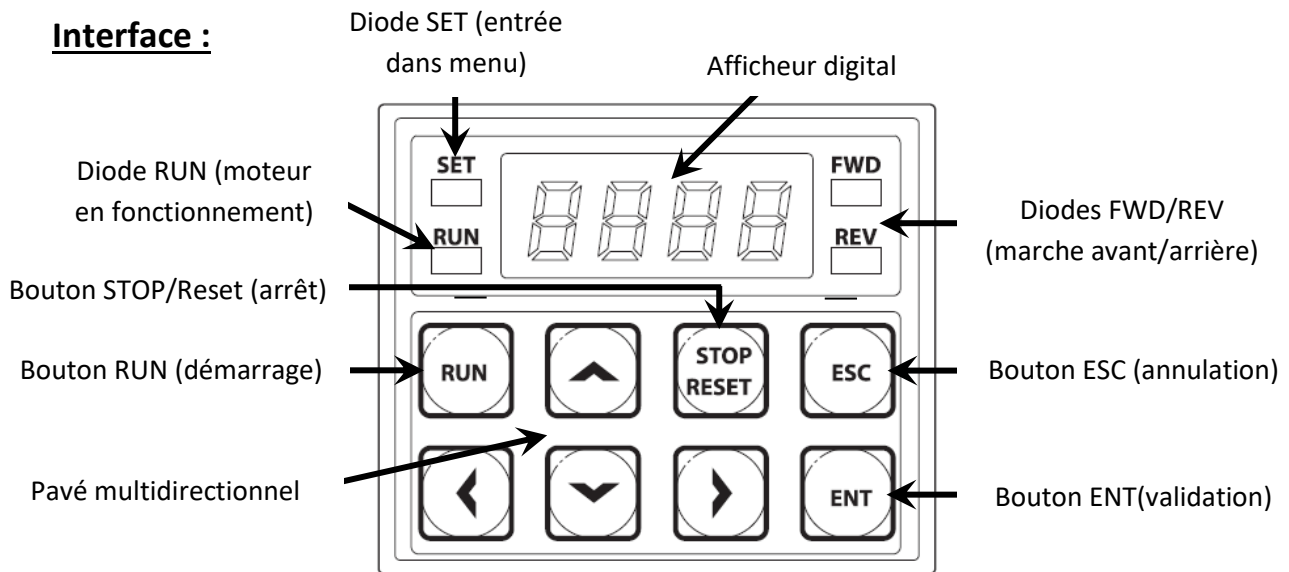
Interface :

Diode SET (entrée dans menu)

Afficheur digital

Diode RUN (moteur en fonctionnement)

SET

FWD

RUN

REV

Diodes FWD/REV (marche avant/arrière)

Bouton STOP/Reset (arrêt)

Bouton RUN (démarrage)

RUN

STOP RESET

ESC

Bouton ESC (annulation)

Pavé multidirectionnel

ENT

Bouton ENT(validation)